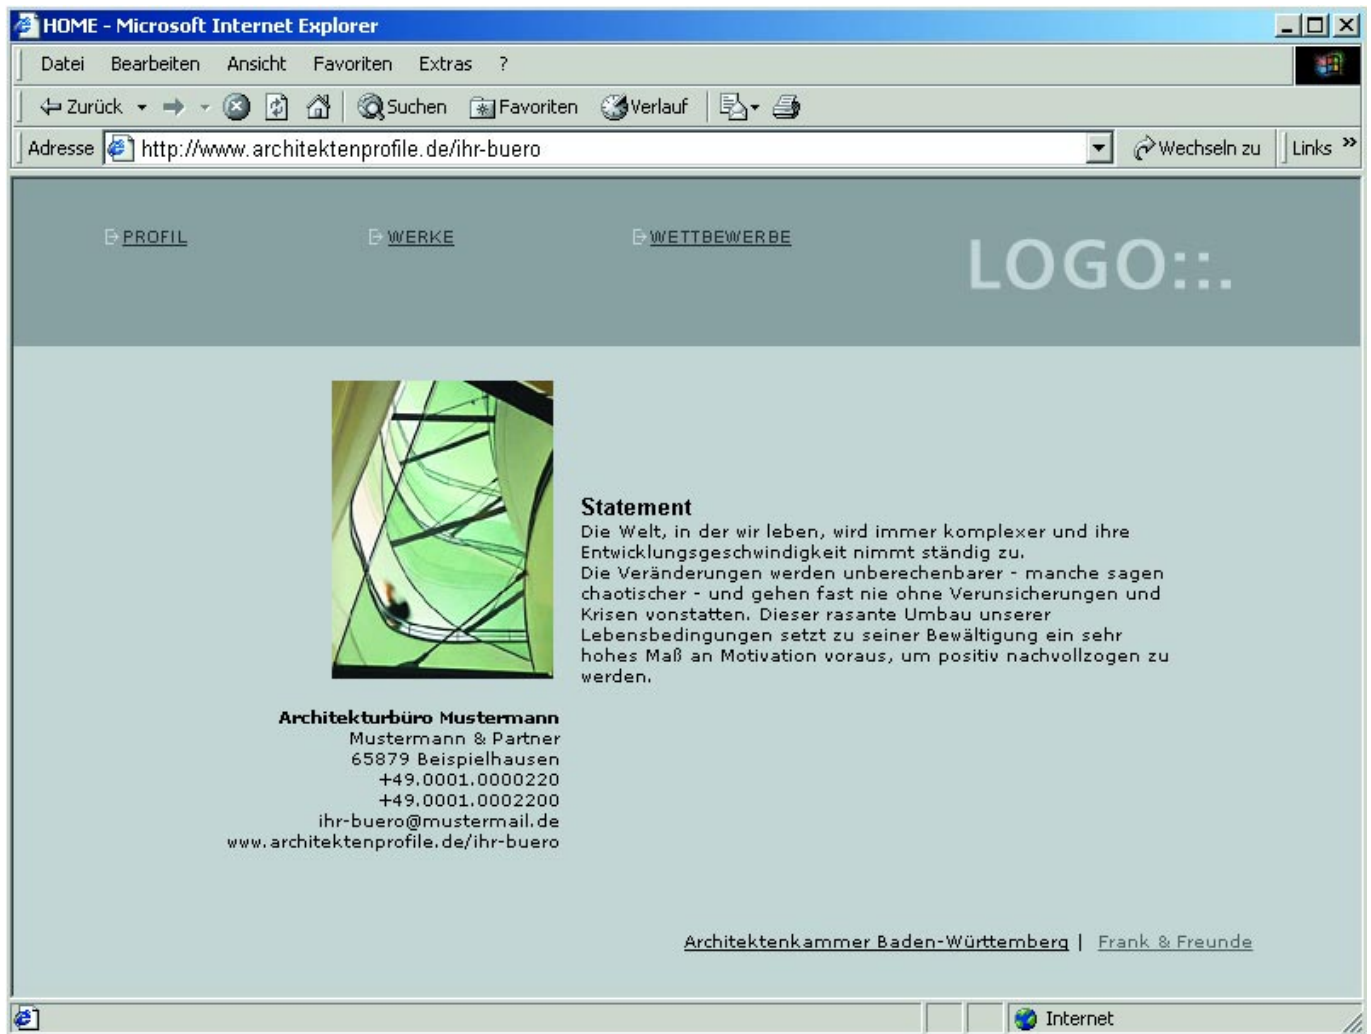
HOME - Microsoft Internet Explorer

Datei Bearbeiten Ansicht Favoriten Extras ?

Zurück Suchen Favoriten Verlauf

Adresse http://www.architektenprofile.de/ihr-buero Wechseln zu Links »

PROFIL WERKE WETTBEWERBE

LOGO::.

Statement
Die Welt, in der wir leben, wird immer komplexer und ihre Entwicklungsgeschwindigkeit nimmt ständig zu.
Die Veränderungen werden unberechenbarer - manche sagen chaotischer - und gehen fast nie ohne Verunsicherungen und Krisen vonstatten. Dieser rasante Umbau unserer Lebensbedingungen setzt zu seiner Bewältigung ein sehr hohes Maß an Motivation voraus, um positiv nachvollzogen zu werden.

Architekturbüro Mustermann
Mustermann & Partner
65879 Beispielhausen
+49.0001.0000220
+49.0001.0002200
ihr-buero@mustermail.de
www.architektenprofile.de/ihr-buero

Architektenkammer Baden-Württemberg | Frank & Freunde

Internet